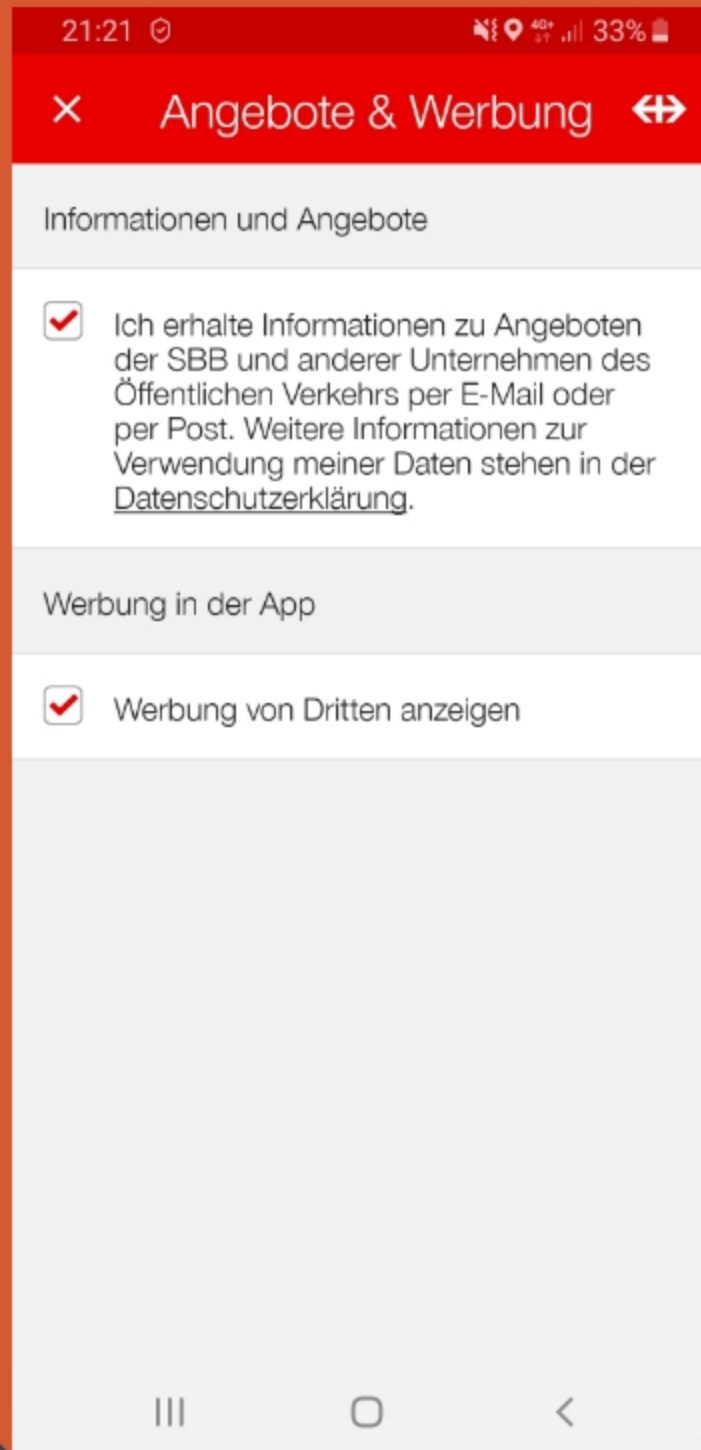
21:21 33%

Angebote & Werbung

Informationen und Angebote

Ich erhalte Informationen zu Angeboten der SBB und anderer Unternehmen des Öffentlichen Verkehrs per E-Mail oder per Post. Weitere Informationen zur Verwendung meiner Daten stehen in der Datenschutzerklärung.

Werbung in der App

Werbung von Dritten anzeigen